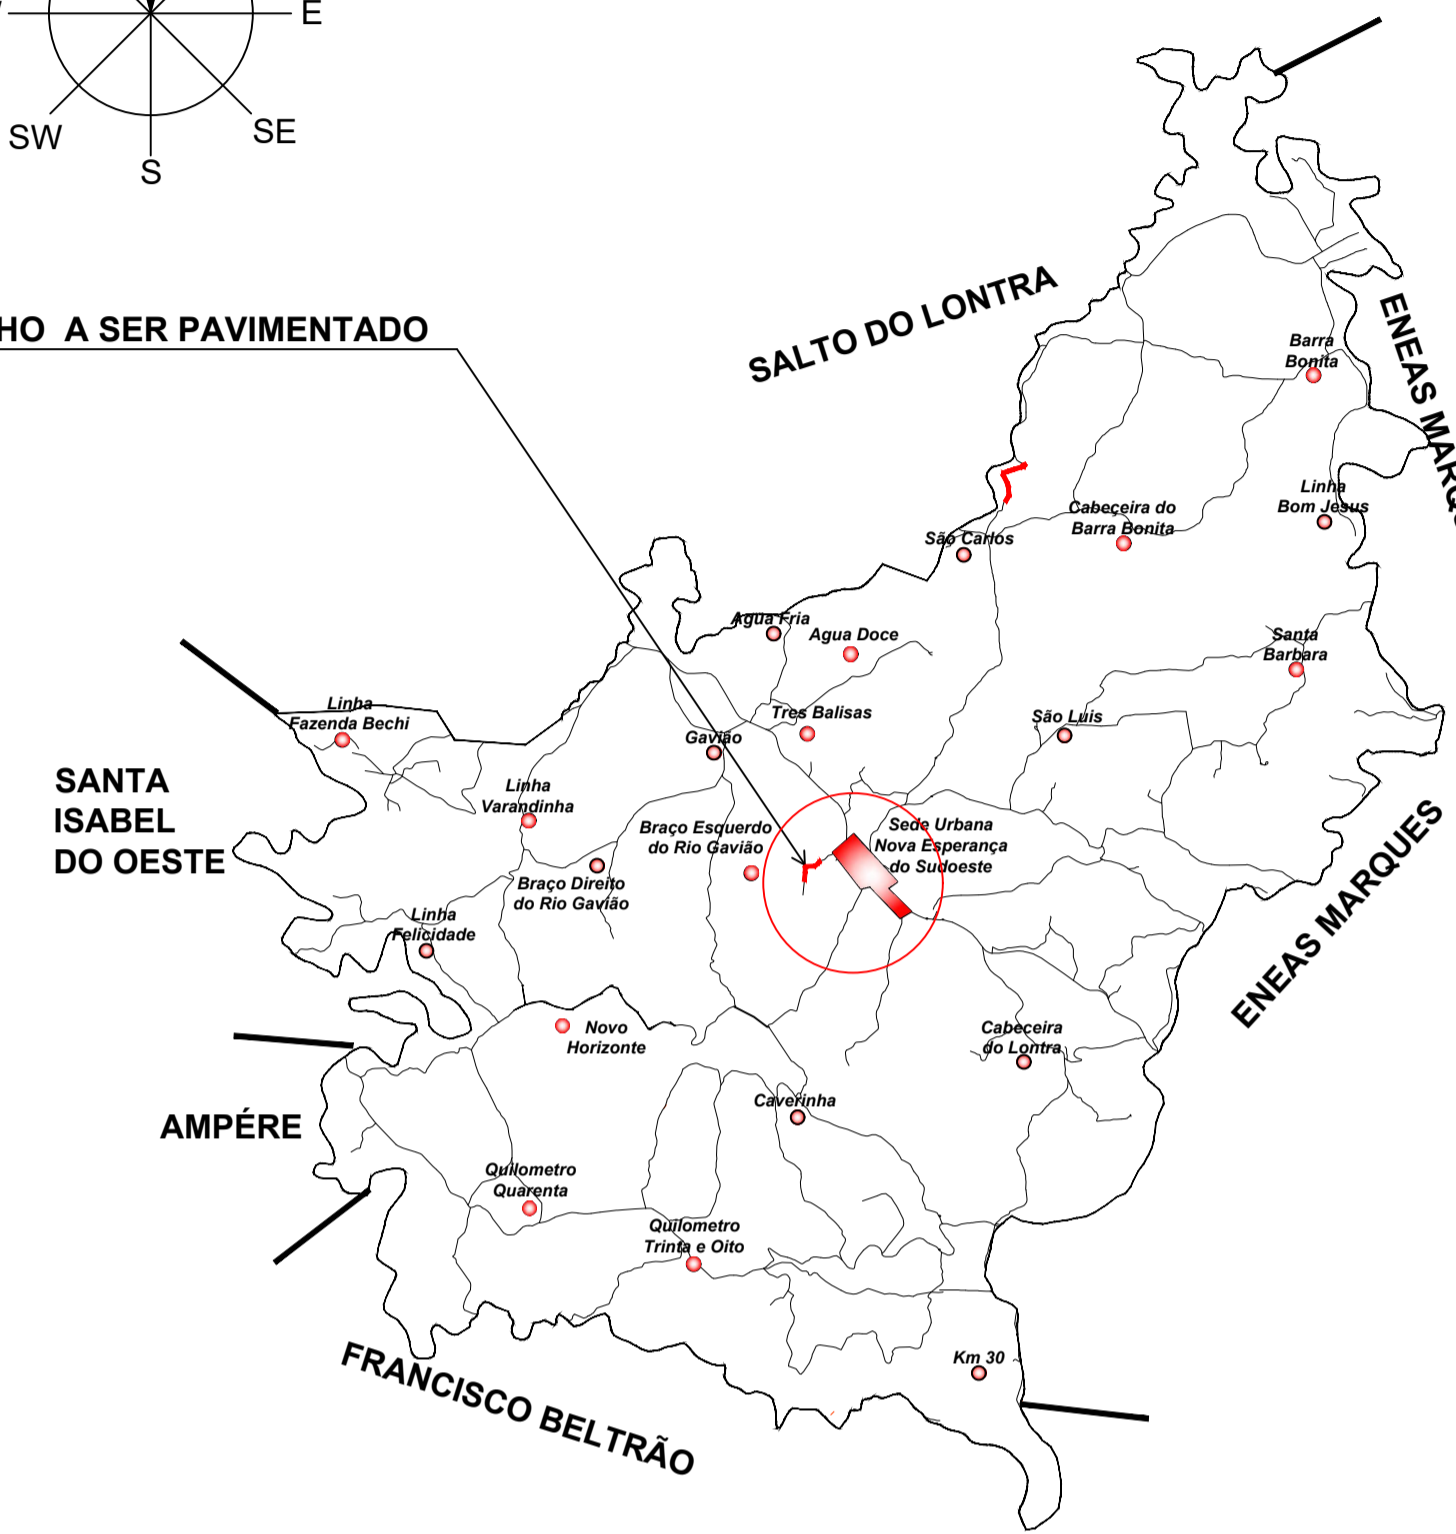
E

SW

SE

S

HO A SER PAVIMENTADO

SALTO DO LONTRA

ENEAS MARQ

Barra Bonita

Linha Bom Jesus

Cabeçeira do Barra Bonita

São Carlos

Agua Fria

Agua Doce

Santa Barbara

Linha Fazenda Bechi

Tres Balisas

São Luis

Gavião

SANTA ISABEL DO OESTE

Linha Varandinha

Braço Esquerdo do Rio Gavião

Sede Urbana Nova Esperança do Sudoeste

ENEAS MARQUES

Braço Direito do Rio Gavião

Linha Felicidade

Novo Horizonte

Cabeceira do Lontra

AMPÉRE

Caverinha

Quilometro Quarenta

Quilometro Trinta e Oito

Km 30

FRANCISCO BELTRÃO